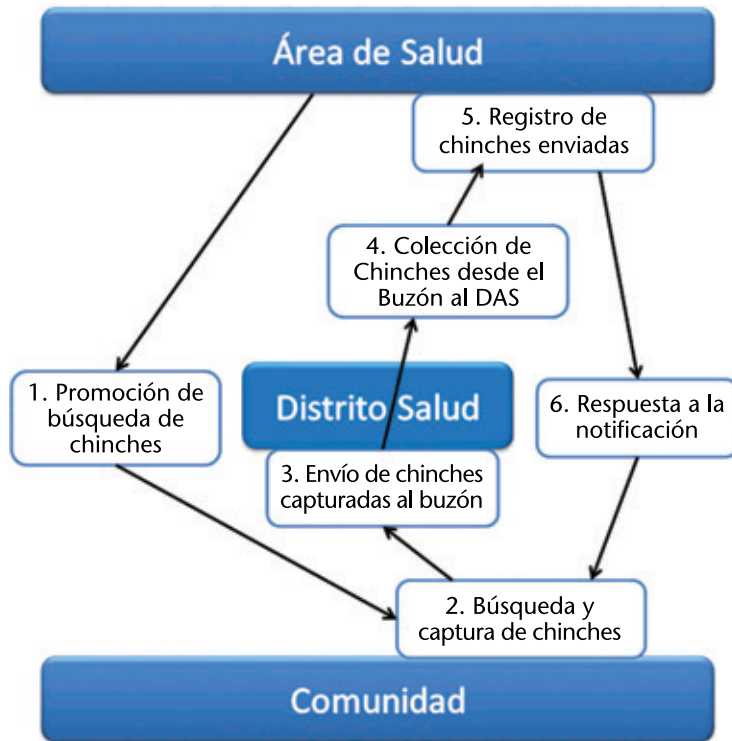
Área de Salud

5. Registro de chinches enviadas

4. Colección de Chinches desde el Buzón al DAS

1. Promoción de búsqueda de chinches

Distrito Salud

6. Respuesta a la notificación

3. Envío de chinches capturadas al buzón

2. Búsqueda y captura de chinches

Comunidad